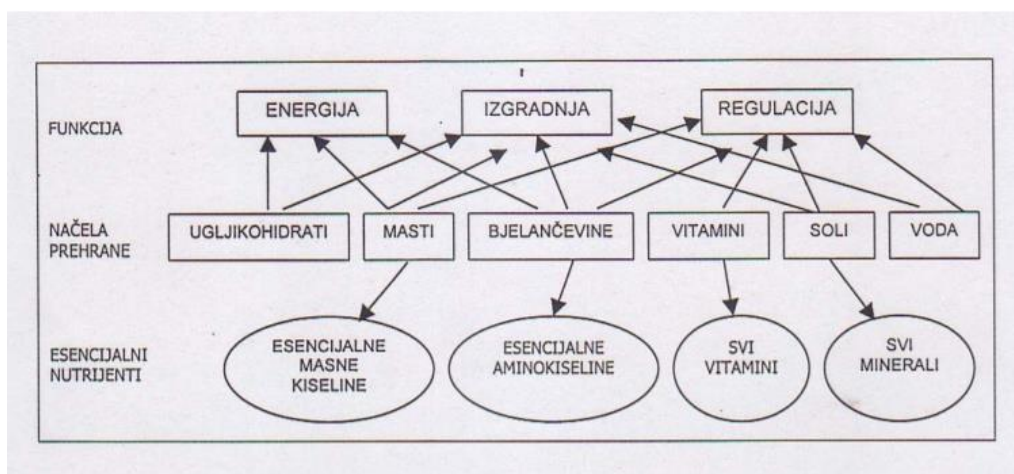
FUNKCIJA

ENERGIJA

IZGRADNJA

REGULACIJA

NAČELA PREHRANE

UGLJIKOHIDRATI

MASTI

BJELANČEVINE

VITAMINI

SOLI

VODA

ESENCIJALNI NUTRIJENTI

ESENCIJALNE MASNE KISELINE

ESENCIJALNE AMINOKISELINE

SVI VITAMINI

SVI MINERALI